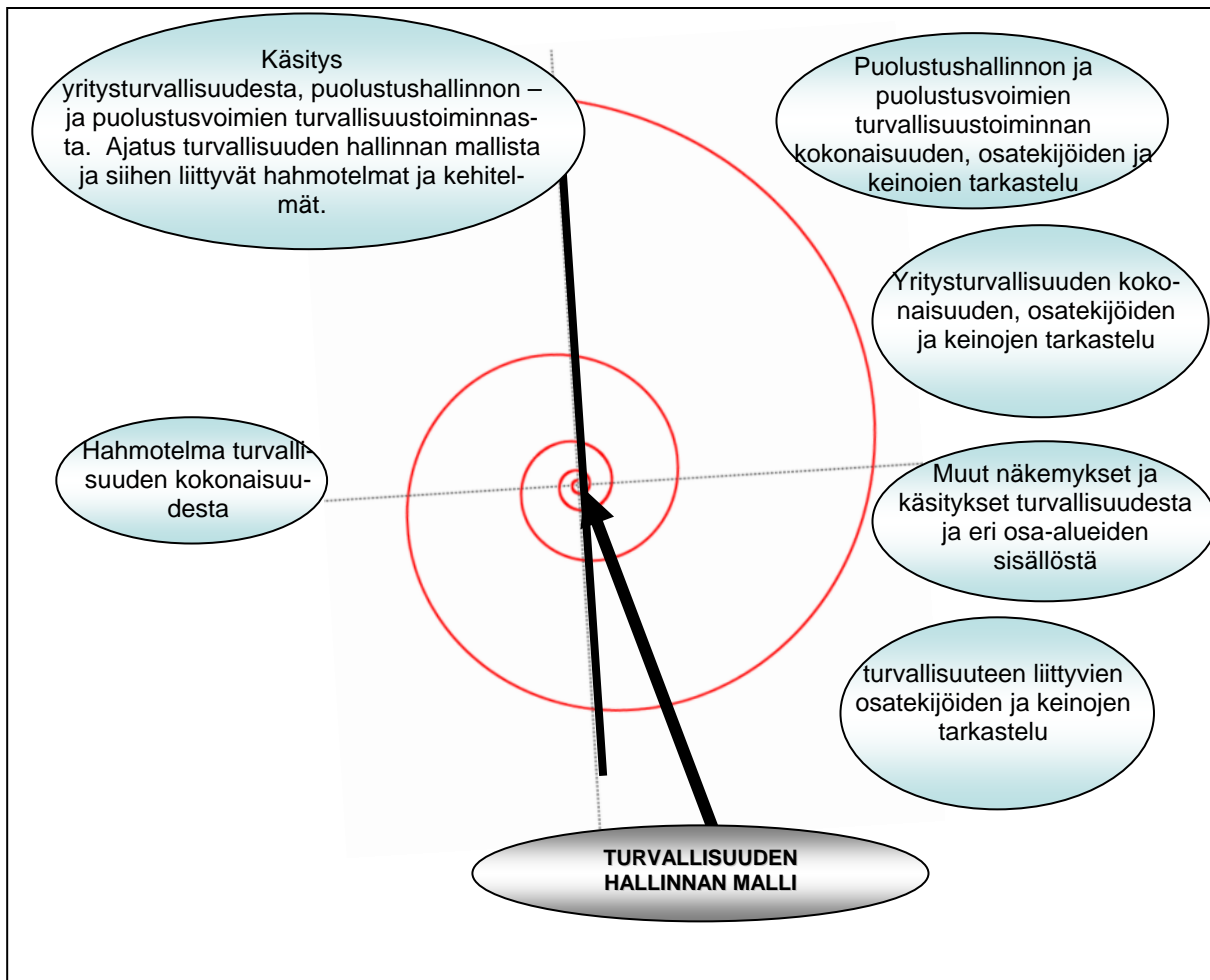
Käsitys yritysturvallisuudesta, puolustushallinnon – ja puolustusvoimien turvallisuustoiminnasta. Ajatus turvallisuuden hallinnan mallista ja siihen liittyvät hahmotelmat ja kehitelmät.

Puolustushallinnon ja puolustusvoimien turvallisuustoiminnan kokonaisuuden, osatekijöiden ja keinojen tarkastelu

Yritysturvallisuuden kokonaisuuden, osatekijöiden ja keinojen tarkastelu

Hahmotelma turvallisuuden kokonaisuudesta

Muut näkemykset ja käsitykset turvallisuudesta ja eri osa-alueiden sisällöstä

turvallisuuteen liittyvien osatekijöiden ja keinojen tarkastelu

TURVALLISUUDEN HALLINNAN MALLI